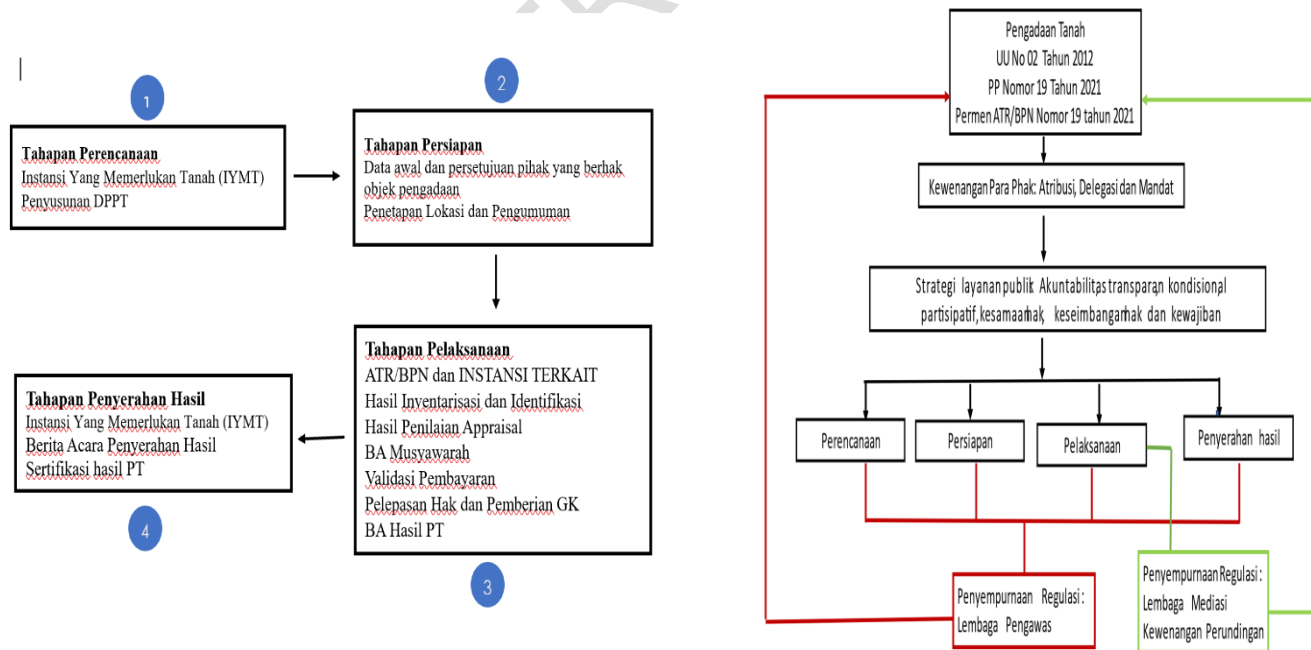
1

Tahapan Perencanaan
Instansi Yang Memerlukan Tanah (IYMT)
Penyusunan DPPT

2

Tahapan Persiapan
Data awal dan persetujuan pihak yang berhak objek pengadaan
Penetapan Lokasi dan Pengumuman

Tahapan Pelaksanaan
ATR/BPN dan INSTANSI TERKAIT
Hasil Inventarisasi dan Identifikasi
Hasil Penilaian Appraisal
BA Musyawarah
Validasi Pembayaran
Pelepasan Hak dan Pemberian GK
BA Hasil PT

3

Tahapan Penyerahan Hasil
Instansi Yang Memerlukan Tanah (IYMT)
Berita Acara Penyerahan Hasil
Sertifikasi hasil PT

4

Pengadaan Tanah
UU No 02 Tahun 2012
PP Nomor 19 Tahun 2021
Permen ATR/BPN Nomor 19 tahun 2021

Kewenangan Para Phak: Atribusi, Delegasi dan Mandat

Strategi layanan publik Akuntabilitas transparan kondisional partisipatif, kesamaan hak, keseimbangan hak dan kewajiban

Perencanaan

Persiapan

Pelaksanaan

Penyerahan hasil

Penyempurnaan Regulasi :
Lembaga Pengawas

Penyempurnaan Regulasi :
Lembaga Mediasi
Kewenangan Perundingan